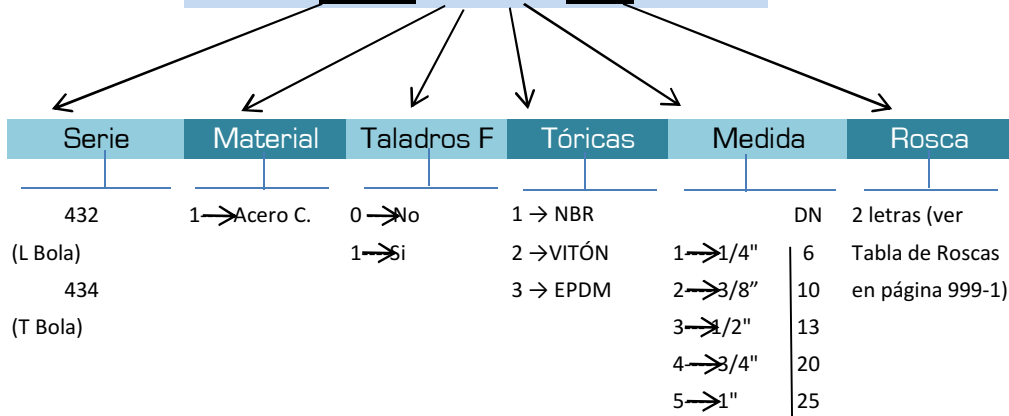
Serie

432
(L Bola)
434
(T Bola)

Material

1 → Acero C.

Taladros F

0 → No
1 → Si

Tóricas

1 → NBR
2 → VITÓN
3 → EPDM

Medida

| | DN |
|---|---|
| 1 → 1/4" | 6 |
| 2 → 3/8" | 10 |
| 3 → 1/2" | 13 |
| 4 → 3/4" | 20 |
| 5 → 1" | 25 |

Rosca

2 letras (ver Tabla de Roscas en página 999-1)